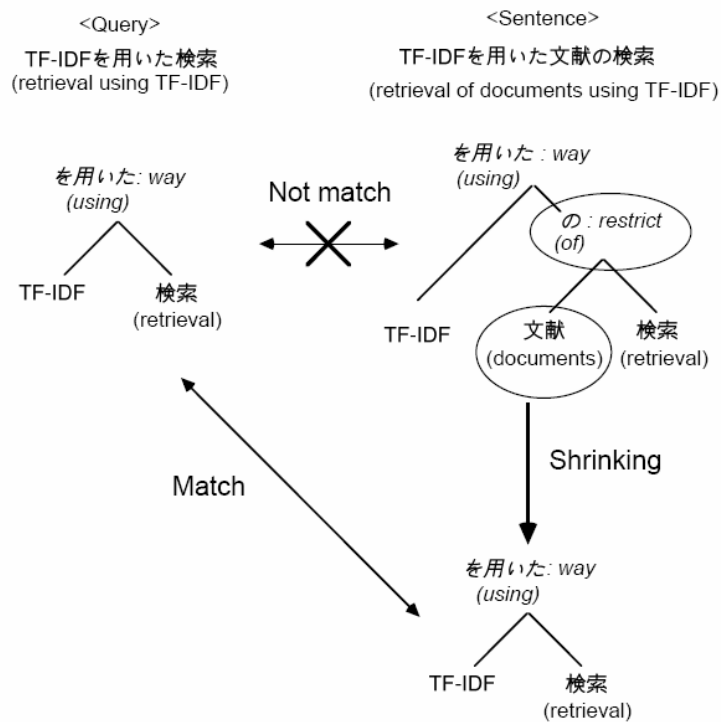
<Query>
TF-IDFを用いた検索
(retrieval using TF-IDF)

<Sentence>
TF-IDFを用いた文献の検索
(retrieval of documents using TF-IDF)

を用いた: way
(using)

TF-IDF

検索
(retrieval)

Not match

を用いた : way
(using)

の : restrict
(of)

TF-IDF

文献
(documents)

検索
(retrieval)

Shrinking

Match

を用いた: way
(using)

TF-IDF

検索
(retrieval)